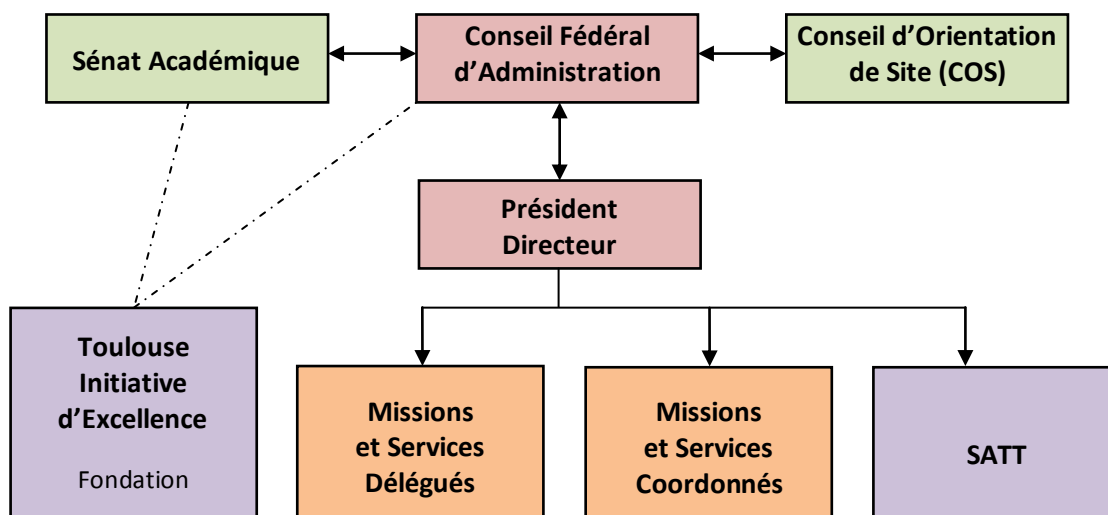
Sénat Académique

Conseil Fédéral d’Administration

Conseil d’Orientation de Site (COS)

Président Directeur

Toulouse Initiative d’Excellence

Fondation

Missions et Services Délégués

Missions et Services Coordonnés

SATT